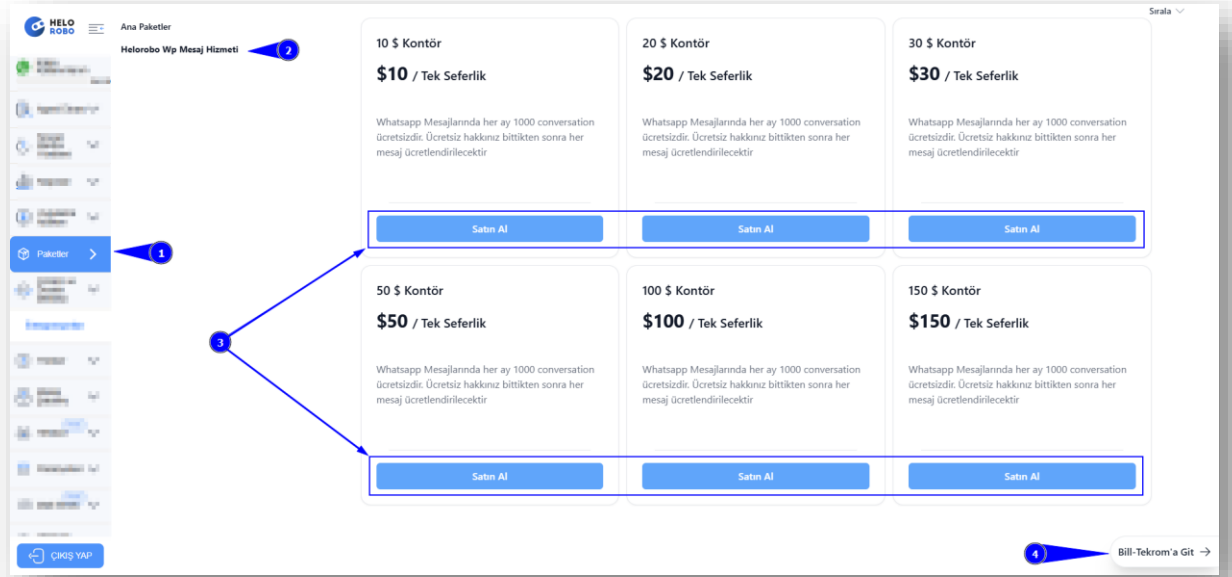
HELO ROBO

Ana Paketler

Helorobo Wp Mesaj Hizmeti

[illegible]

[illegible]

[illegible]

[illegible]

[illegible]

Paketler

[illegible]

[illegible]

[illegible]

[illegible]

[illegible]

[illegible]

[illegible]

ÇIKIŞ YAP

Sırala

10 $ Kontör

$10 / Tek Seferlik

Whatsapp Mesajlarında her ay 1000 conversation ücretsizdir. Ücretsiz hakkınız bittikten sonra her mesaj ücretlendirilecektir

Satın Al

20 $ Kontör

$20 / Tek Seferlik

Whatsapp Mesajlarında her ay 1000 conversation ücretsizdir. Ücretsiz hakkınız bittikten sonra her mesaj ücretlendirilecektir

Satın Al

30 $ Kontör

$30 / Tek Seferlik

Whatsapp Mesajlarında her ay 1000 conversation ücretsizdir. Ücretsiz hakkınız bittikten sonra her mesaj ücretlendirilecektir

Satın Al

50 $ Kontör

$50 / Tek Seferlik

Whatsapp Mesajlarında her ay 1000 conversation ücretsizdir. Ücretsiz hakkınız bittikten sonra her mesaj ücretlendirilecektir

Satın Al

100 $ Kontör

$100 / Tek Seferlik

Whatsapp Mesajlarında her ay 1000 conversation ücretsizdir. Ücretsiz hakkınız bittikten sonra her mesaj ücretlendirilecektir

Satın Al

150 $ Kontör

$150 / Tek Seferlik

Whatsapp Mesajlarında her ay 1000 conversation ücretsizdir. Ücretsiz hakkınız bittikten sonra her mesaj ücretlendirilecektir

Satın Al

1

2

3

4

Bill-Tekrom'a Git